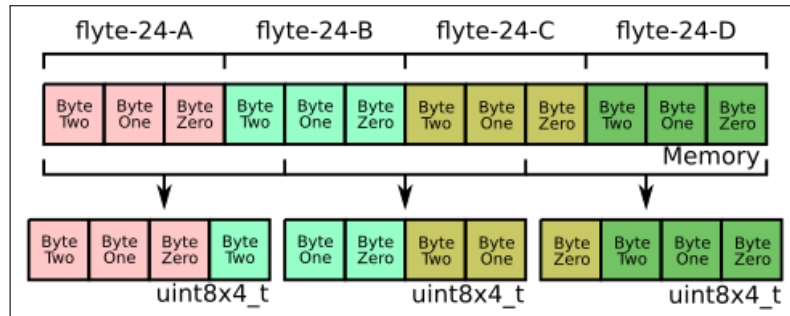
flyte-24-A flyte-24-B flyte-24-C flyte-24-D

Byte Two Byte One Byte Zero Byte Two Byte One Byte Zero Byte Two Byte One Byte Zero Byte Two Byte One Byte Zero

Memory

Byte Two Byte One Byte Zero Byte Two

uint8x4_t

Byte One Byte Zero Byte Two Byte One

uint8x4_t

Byte Zero Byte Two Byte One Byte Zero

uint8x4_t